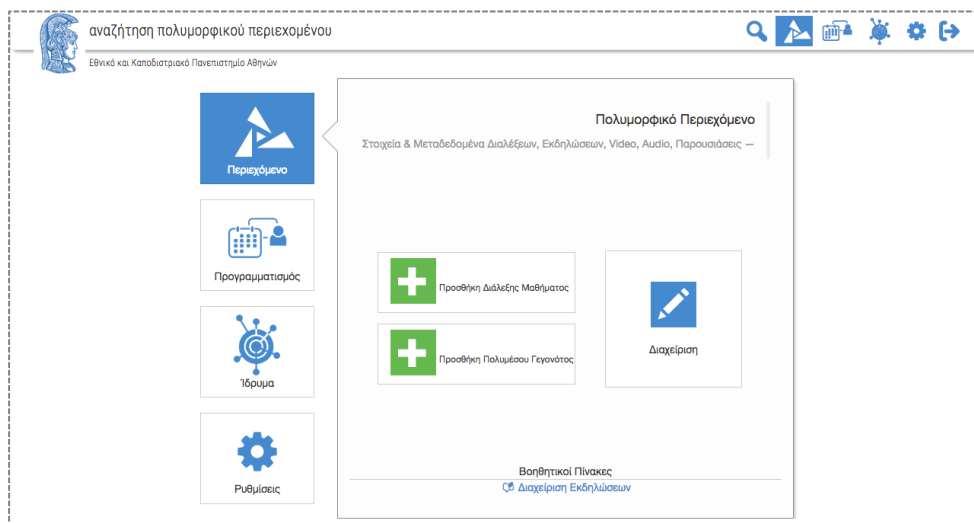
αναζήτηση πολυμορφικού περιεχομένου

Εθνικό και Καποδιστριακό Πανεπιστήμιο Αθηνών

Περιεχόμενο

Προγραμματισμός

Ίδρυμα

Ρυθμίσεις

Πολυμορφικό Περιεχόμενο

Στοιχεία & Μεταδεδομένα Διαλέξεων, Εκδηλώσεων, Video, Audio, Παρουσιάσεις —

Προσθήκη Διάλεξης Μαθήματος

Προσθήκη Πολυμέσου Γεγονότος

Διαχείριση

Βοηθητικοί Πίνακες

Διαχείριση Εκδηλώσεων